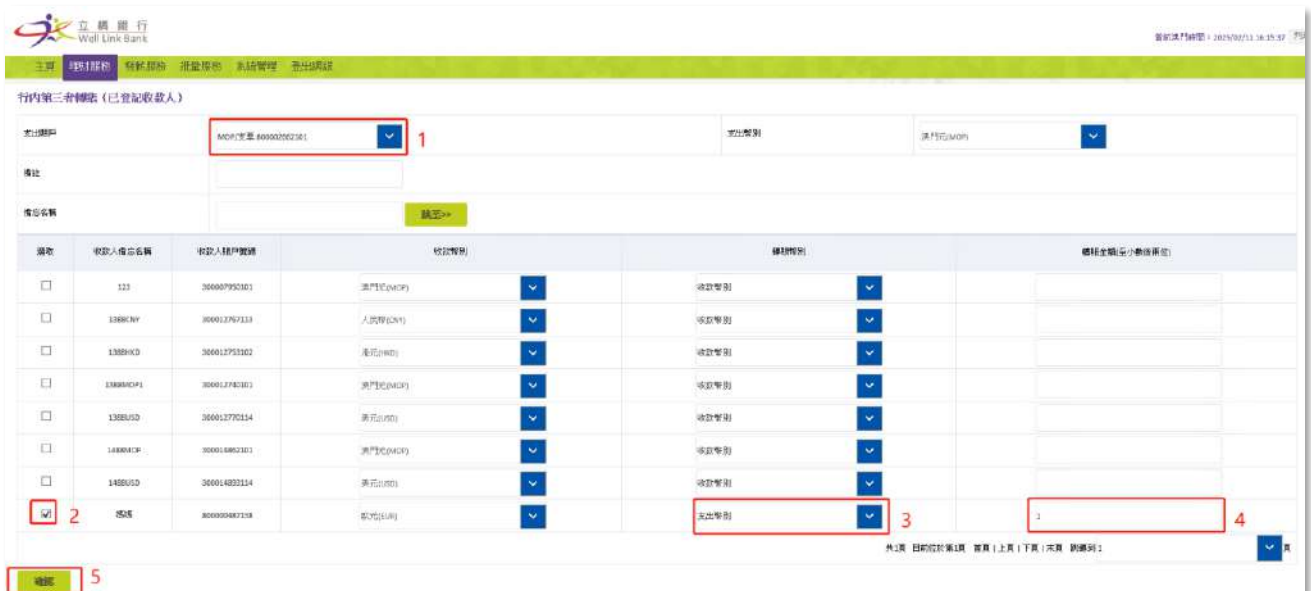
立橋銀行
Well Link Bank

當前澳門時間：2025/02/11 16:15:37

主頁 轉賬服務 特色服務 批量服務 系統管理 登出網銀

行內第三者轉賬 (已登記收款人)

支出賬戶 MOP(支票 800002502301) 1
支出幣別 澳門元(MOP)
備註
備忘名稱 跳至>>

| 選取 | 收款人備忘名稱 | 收款人賬戶號碼 | 收款幣別 | 轉賬幣別 | 轉賬金額(至小數後兩位) |
|---|---|---|---|---|---|
| ☐ | 123 | 300007950301 | 澳門元(MOP) | 收款幣別 | |
| ☐ | 138BCNY | 300012767113 | 人民幣(CNY) | 收款幣別 | |
| ☐ | 138BHKD | 300012755102 | 港元(HKD) | 收款幣別 | |
| ☐ | 138BMOP1 | 300012740301 | 澳門元(MOP) | 收款幣別 | |
| ☐ | 138BUSD | 300012770114 | 美元(USD) | 收款幣別 | |
| ☐ | 148BMOP | 300014852301 | 澳門元(MOP) | 收款幣別 | |
| ☐ | 148BUSD | 300014832114 | 美元(USD) | 收款幣別 | |
| ☑ 2 | 歐羅 | 800000487158 | 歐元(EUR) | 支出幣別 3 | 1 4 |

共1頁 目前位於第1頁 首頁 | 上頁 | 下頁 | 末頁 跳轉到 1 頁

確認 5